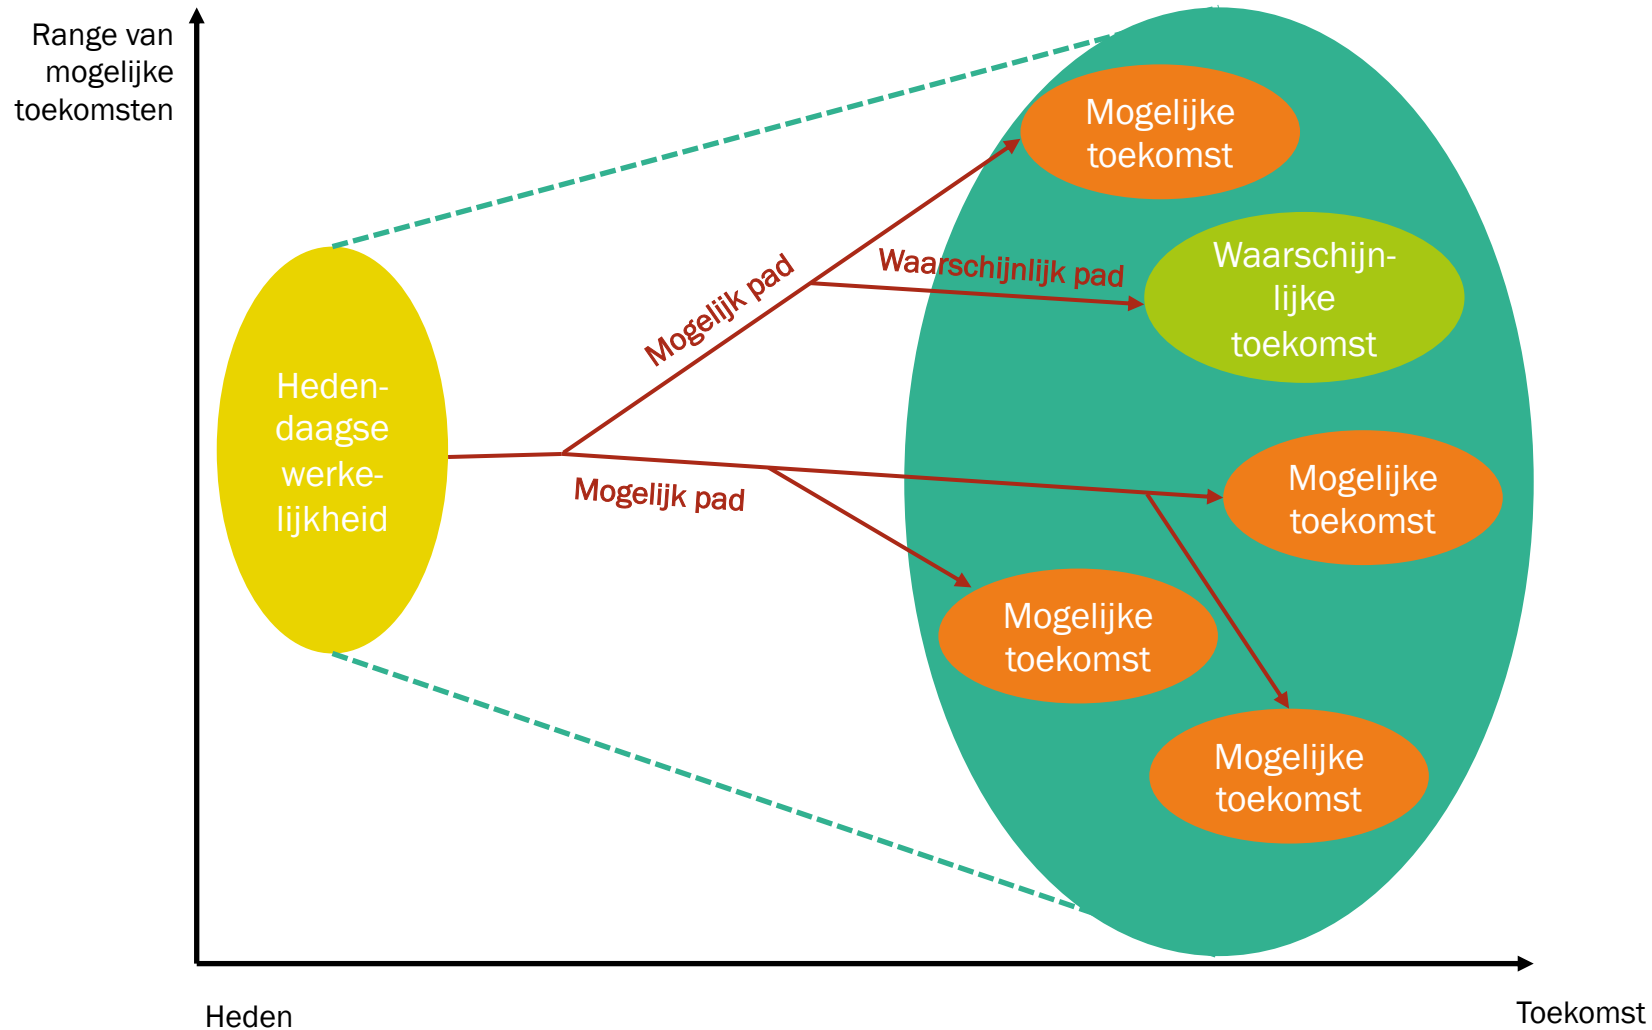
Range van mogelijke toekomsten

Heden-daagse werke-lijkheid

Mogelijk pad

Waarschijnlijk pad

Mogelijk pad

Mogelijke toekomst

Waarschijn-lijke toekomst

Mogelijke toekomst

Mogelijke toekomst

Mogelijke toekomst

Heden

Toekomst